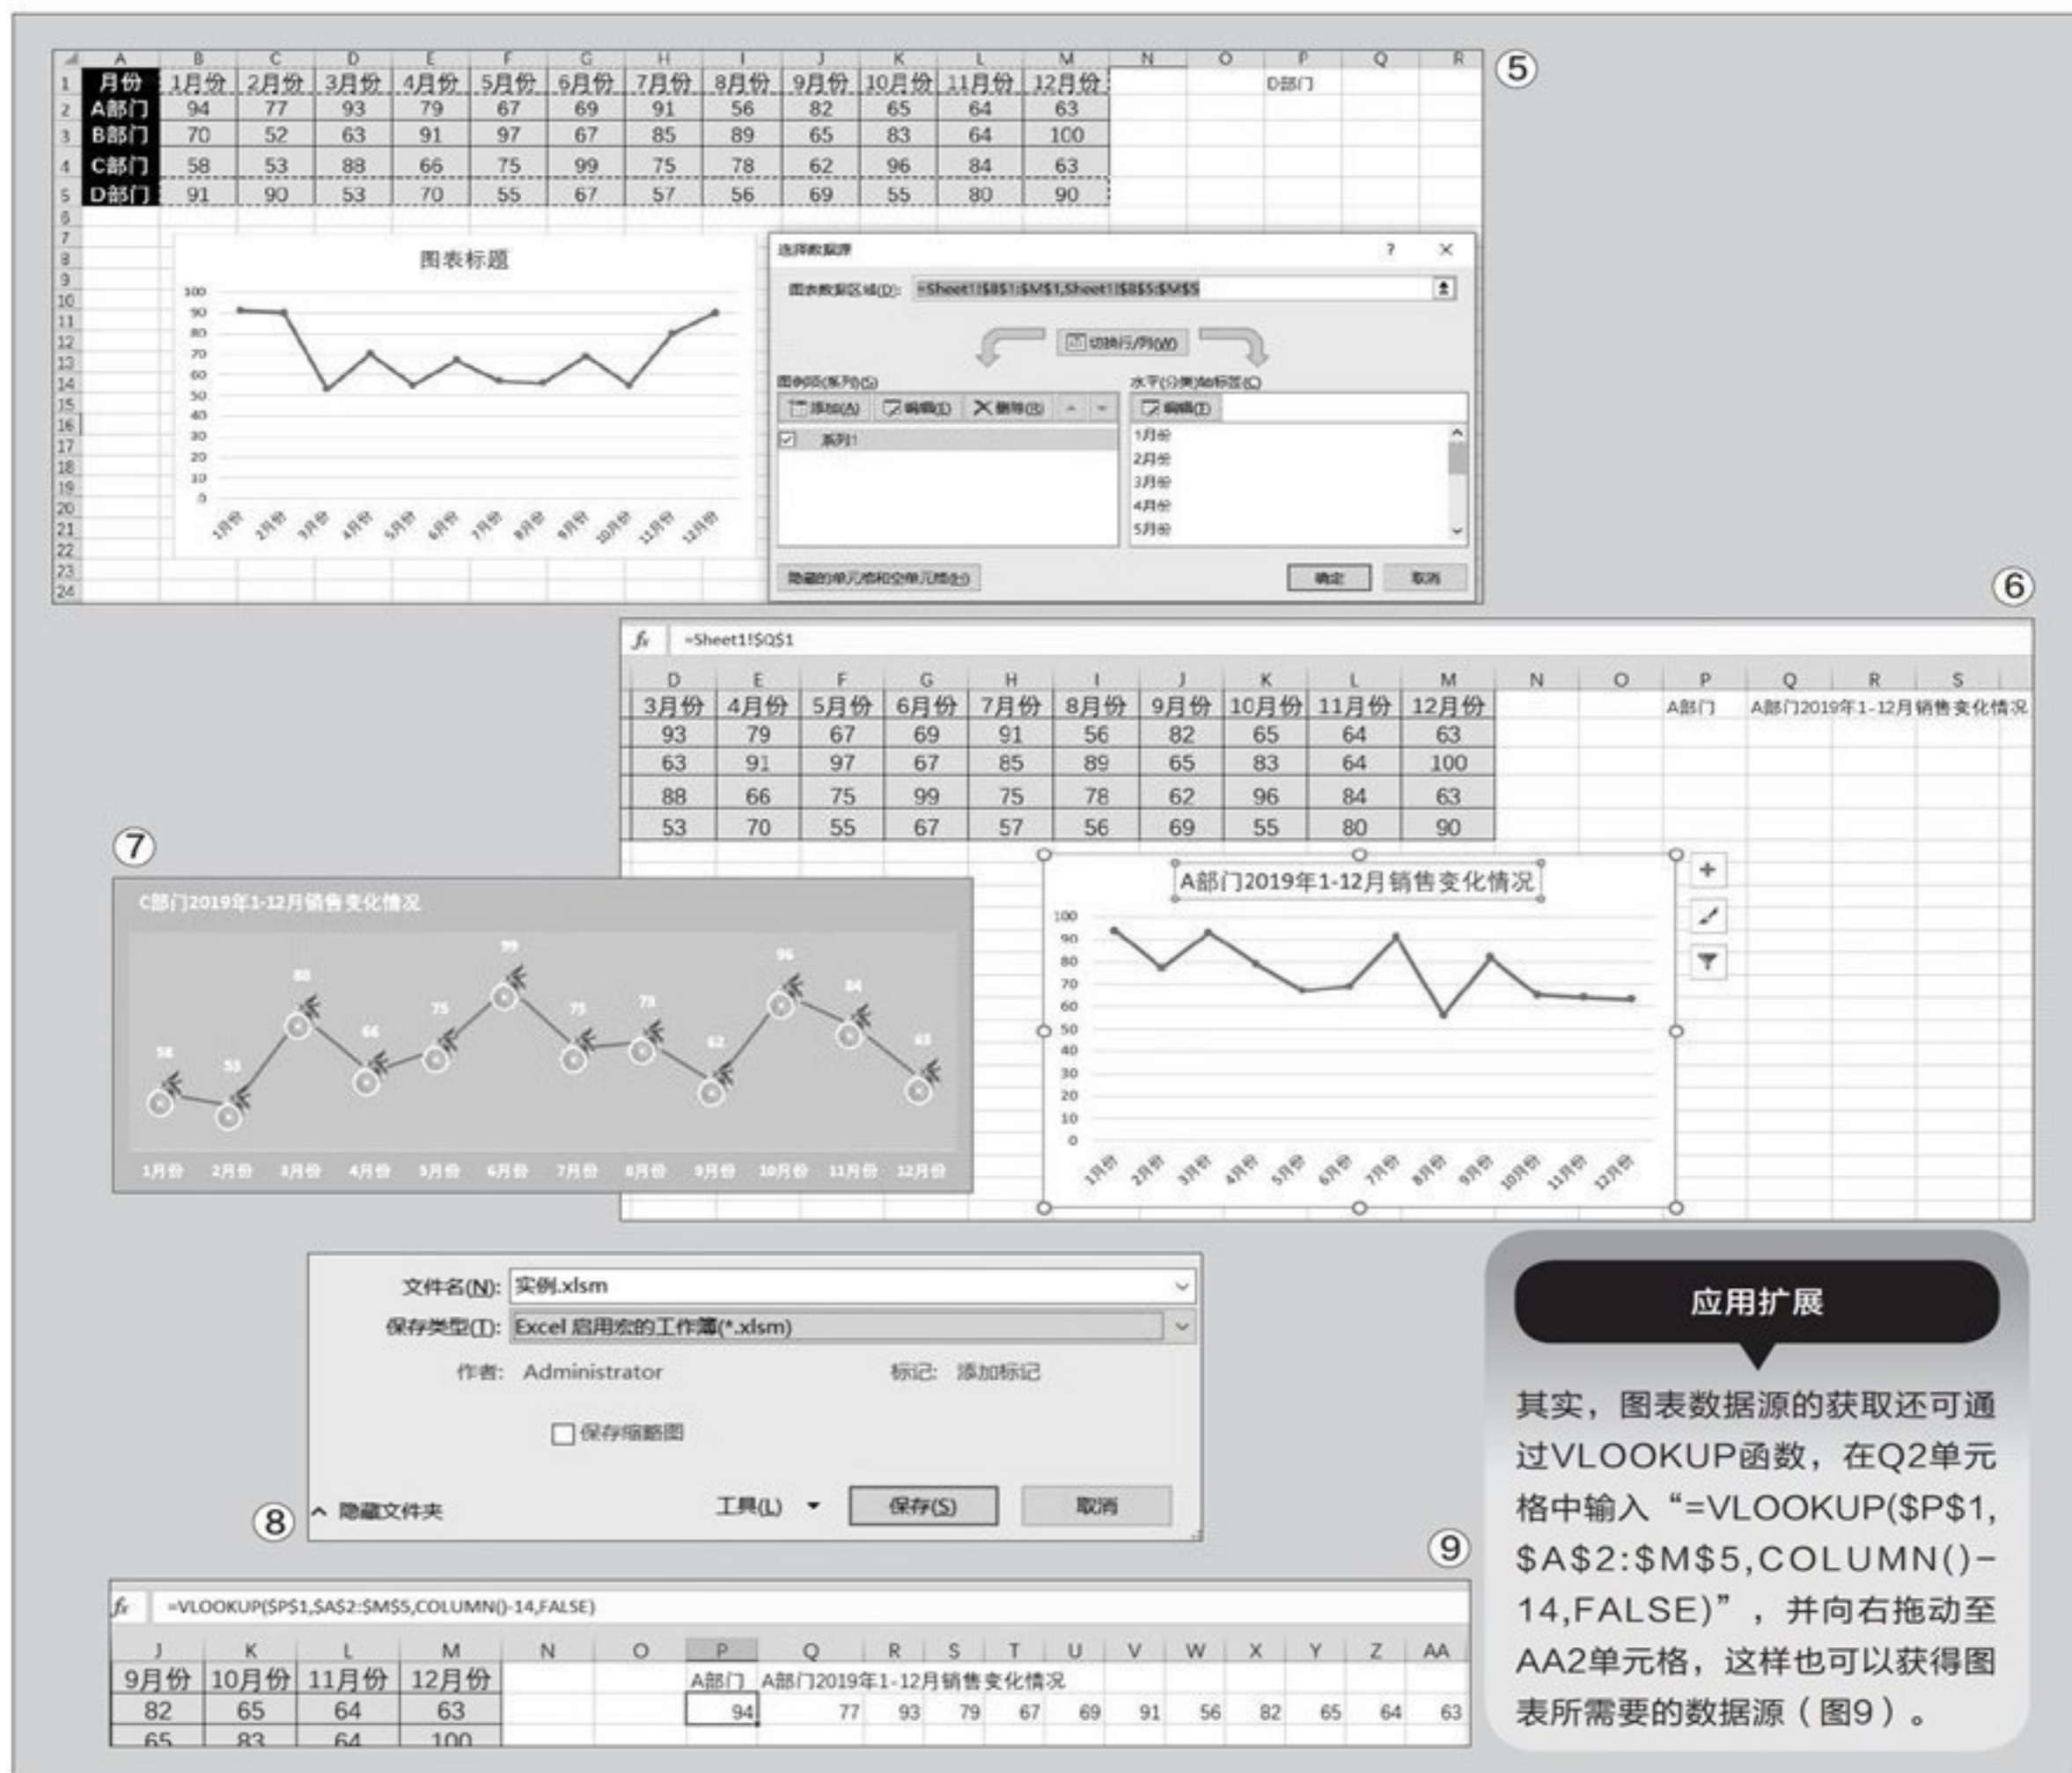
⑤

| | A | B | C | D | E | F | G | H | I | J | K | L | M | N | O | P | Q | R |
|---|---|---|---|---|---|---|---|---|---|---|---|---|---|---|---|---|---|---|
| 1 | 月份 | 1月份 | 2月份 | 3月份 | 4月份 | 5月份 | 6月份 | 7月份 | 8月份 | 9月份 | 10月份 | 11月份 | 12月份 | | | D部门 | | |
| 2 | A部门 | 94 | 77 | 93 | 79 | 67 | 69 | 91 | 56 | 82 | 65 | 64 | 63 | | | | | |
| 3 | B部门 | 70 | 52 | 63 | 91 | 97 | 67 | 85 | 89 | 65 | 83 | 64 | 100 | | | | | |
| 4 | C部门 | 58 | 53 | 88 | 66 | 75 | 99 | 75 | 78 | 62 | 96 | 84 | 63 | | | | | |
| 5 | D部门 | 91 | 90 | 53 | 70 | 55 | 67 | 57 | 56 | 69 | 55 | 80 | 90 | | | | | |

6 7 8 9 10 11 12 13 14 15 16 17 18 19 20 21 22 23 24

图表标题
100 90 80 70 60 50 40 30 20 10 0
1月份 2月份 3月份 4月份 5月份 6月份 7月份 8月份 9月份 10月份 11月份 12月份

选择数据源 ? ×
图表数据区域(D): =Sheet1!$B$1:$M$1,Sheet1!$B$5:$M$5
切换行/列(W)
图例项(系列)(S)
添加(A) 编辑(E) 删除(R)
系列1
水平(分类)轴标签(C)
编辑(T)
1月份
2月份
3月份
4月份
5月份
隐藏的单元格和空单元格(H)
确定 取消

⑥

=Sheet1!$Q$1

| D | E | F | G | H | I | J | K | L | M | N | O | P | Q | R | S |
|---|---|---|---|---|---|---|---|---|---|---|---|---|---|---|---|
| 3月份 | 4月份 | 5月份 | 6月份 | 7月份 | 8月份 | 9月份 | 10月份 | 11月份 | 12月份 | | | A部门 | A部门2019年1-12月销售变化情况 | | |
| 93 | 79 | 67 | 69 | 91 | 56 | 82 | 65 | 64 | 63 | | | | | | |
| 63 | 91 | 97 | 67 | 85 | 89 | 65 | 83 | 64 | 100 | | | | | | |
| 88 | 66 | 75 | 99 | 75 | 78 | 62 | 96 | 84 | 63 | | | | | | |
| 53 | 70 | 55 | 67 | 57 | 56 | 69 | 55 | 80 | 90 | | | | | | |

A部门2019年1-12月销售变化情况
100 90 80 70 60 50 40 30 20 10 0
1月份 2月份 3月份 4月份 5月份 6月份 7月份 8月份 9月份 10月份 11月份 12月份

⑦

C部门2019年1-12月销售变化情况
58 53 88 66 75 99 75 78 62 96 84 63
1月份 2月份 3月份 4月份 5月份 6月份 7月份 8月份 9月份 10月份 11月份 12月份

文件名(N): 实例.xlsm
保存类型(T): Excel 启用宏的工作簿(*.xlsm)
作者: Administrator 标记: 添加标记
保存缩略图
隐藏文件夹 工具(L) 保存(S) 取消

⑧

⑨

=VLOOKUP($P$1,$A$2:$M$5,COLUMN()-14,FALSE)

| J | K | L | M | N | O | P | Q | R | S | T | U | V | W | X | Y | Z | AA |
|---|---|---|---|---|---|---|---|---|---|---|---|---|---|---|---|---|---|
| 9月份 | 10月份 | 11月份 | 12月份 | | | A部门 | A部门2019年1-12月销售变化情况 | | | | | | | | | | |
| 82 | 65 | 64 | 63 | | | 94 | 77 | 93 | 79 | 67 | 69 | 91 | 56 | 82 | 65 | 64 | 63 |
| 65 | 83 | 64 | 100 | | | | | | | | | | | | | | |

应用扩展

其实，图表数据源的获取还可通过VLOOKUP函数，在Q2单元格中输入“=VLOOKUP($P$1,$A$2:$M$5,COLUMN()-14,FALSE)”，并向右拖动至AA2单元格，这样也可以获得图表所需要的数据源（图9）。